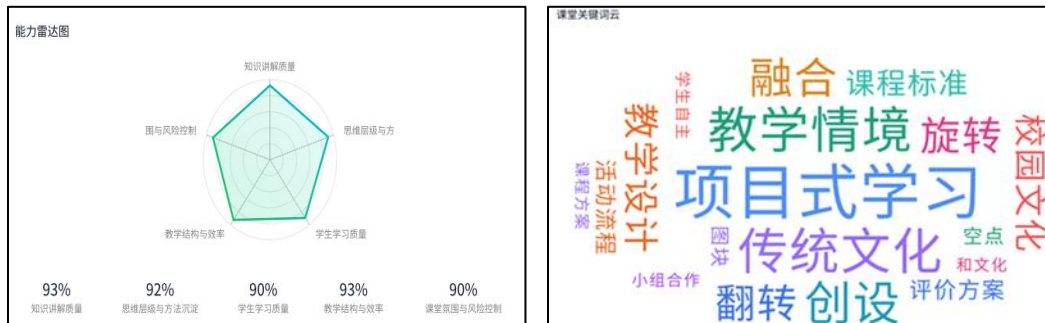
能力雷达图

知识讲解质量

思维层级与方

学生学习质量

教学结构与效率

围与风险控制

| 93% | 92% | 90% | 93% | 90% |
|---|---|---|---|---|
| 知识讲解质量 | 思维层级与方法沉淀 | 学生学习质量 | 教学结构与效率 | 课堂氛围与风险控制 |

课堂关键词云

学生自主
融合
课程标准
教学设计
教学情境
旋转
校园文化
课程方案
活动流程
项目式学习
图块
传统文化
空点
和文化
小组合作
翻转
创设
评价方案